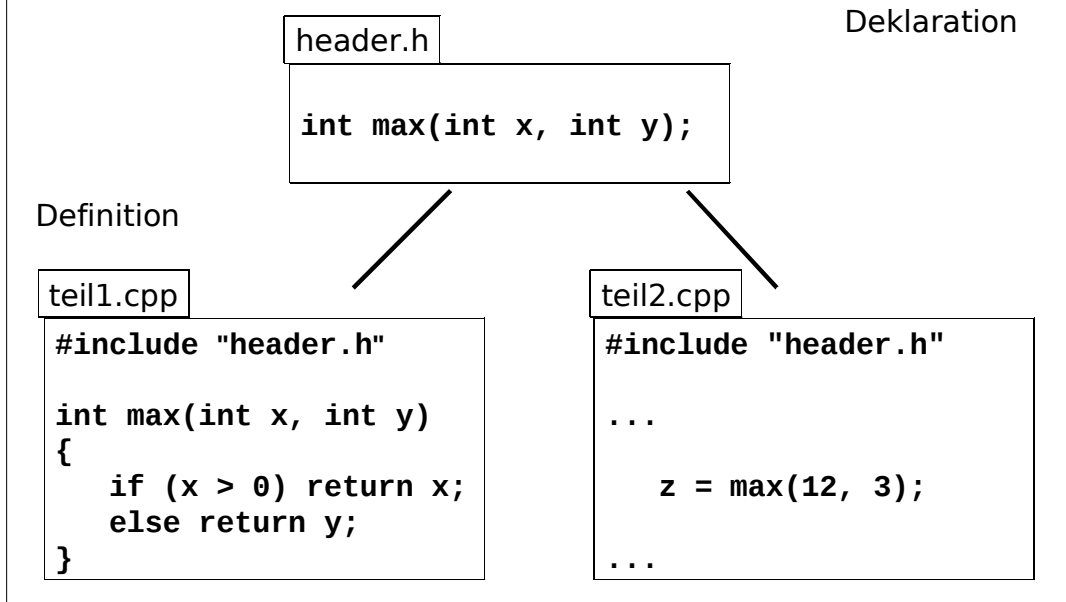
Deklaration

header.h

int max(int x, int y);

Definition

teil1.cpp

#include "header.h"

int max(int x, int y)
{
   if (x > 0) return x;
   else return y;
}

teil2.cpp

#include "header.h"

...

   z = max(12, 3);

...